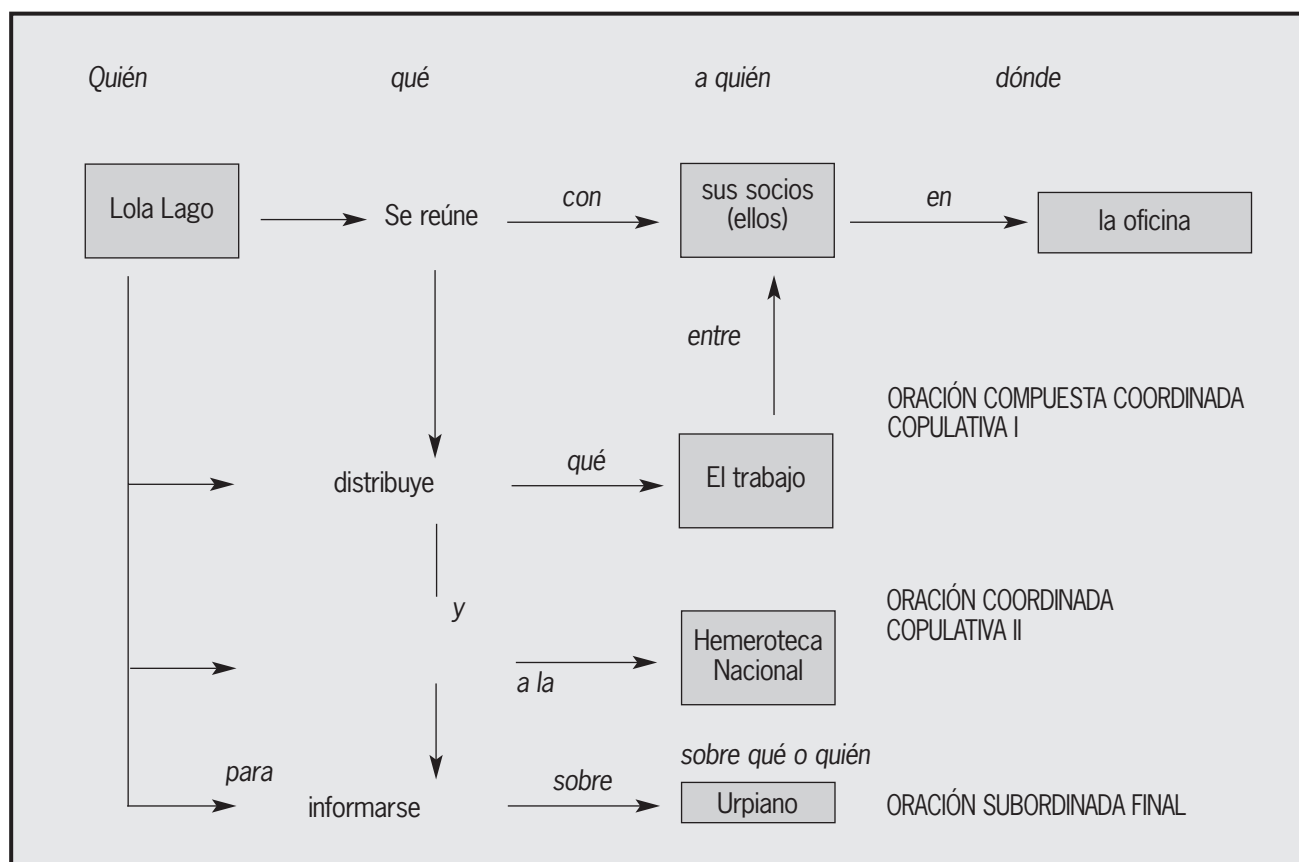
Quién qué a quién dónde

Lola Lago

Se reúne

con

sus socios (ellos)

en

la oficina

entre

ORACIÓN COMPUESTA COORDINADA COPULATIVA I

distribuye

qué

El trabajo

y

ORACIÓN COORDINADA COPULATIVA II

a la

Hemeroteca Nacional

sobre qué o quién

para

informarse

sobre

Urpiano

ORACIÓN SUBORDINADA FINAL